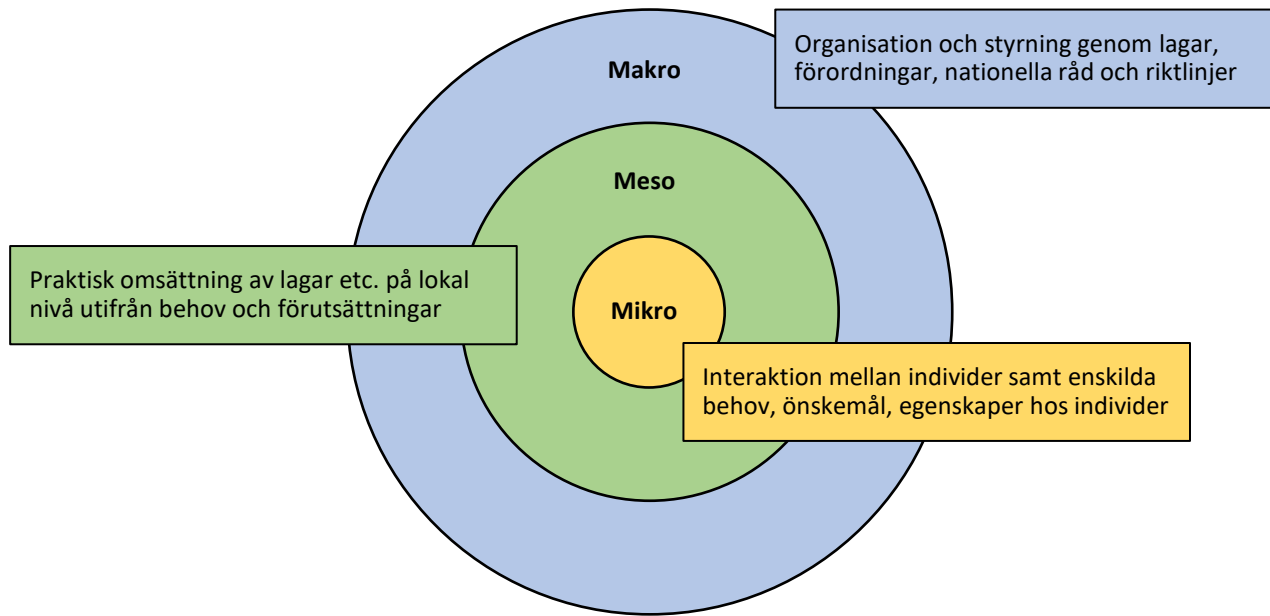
Makro

Organisation och styrning genom lagar, förordningar, nationella råd och riktlinjer

Meso

Praktisk omsättning av lagar etc. på lokal nivå utifrån behov och förutsättningar

Mikro

Interaktion mellan individer samt enskilda behov, önskemål, egenskaper hos individer